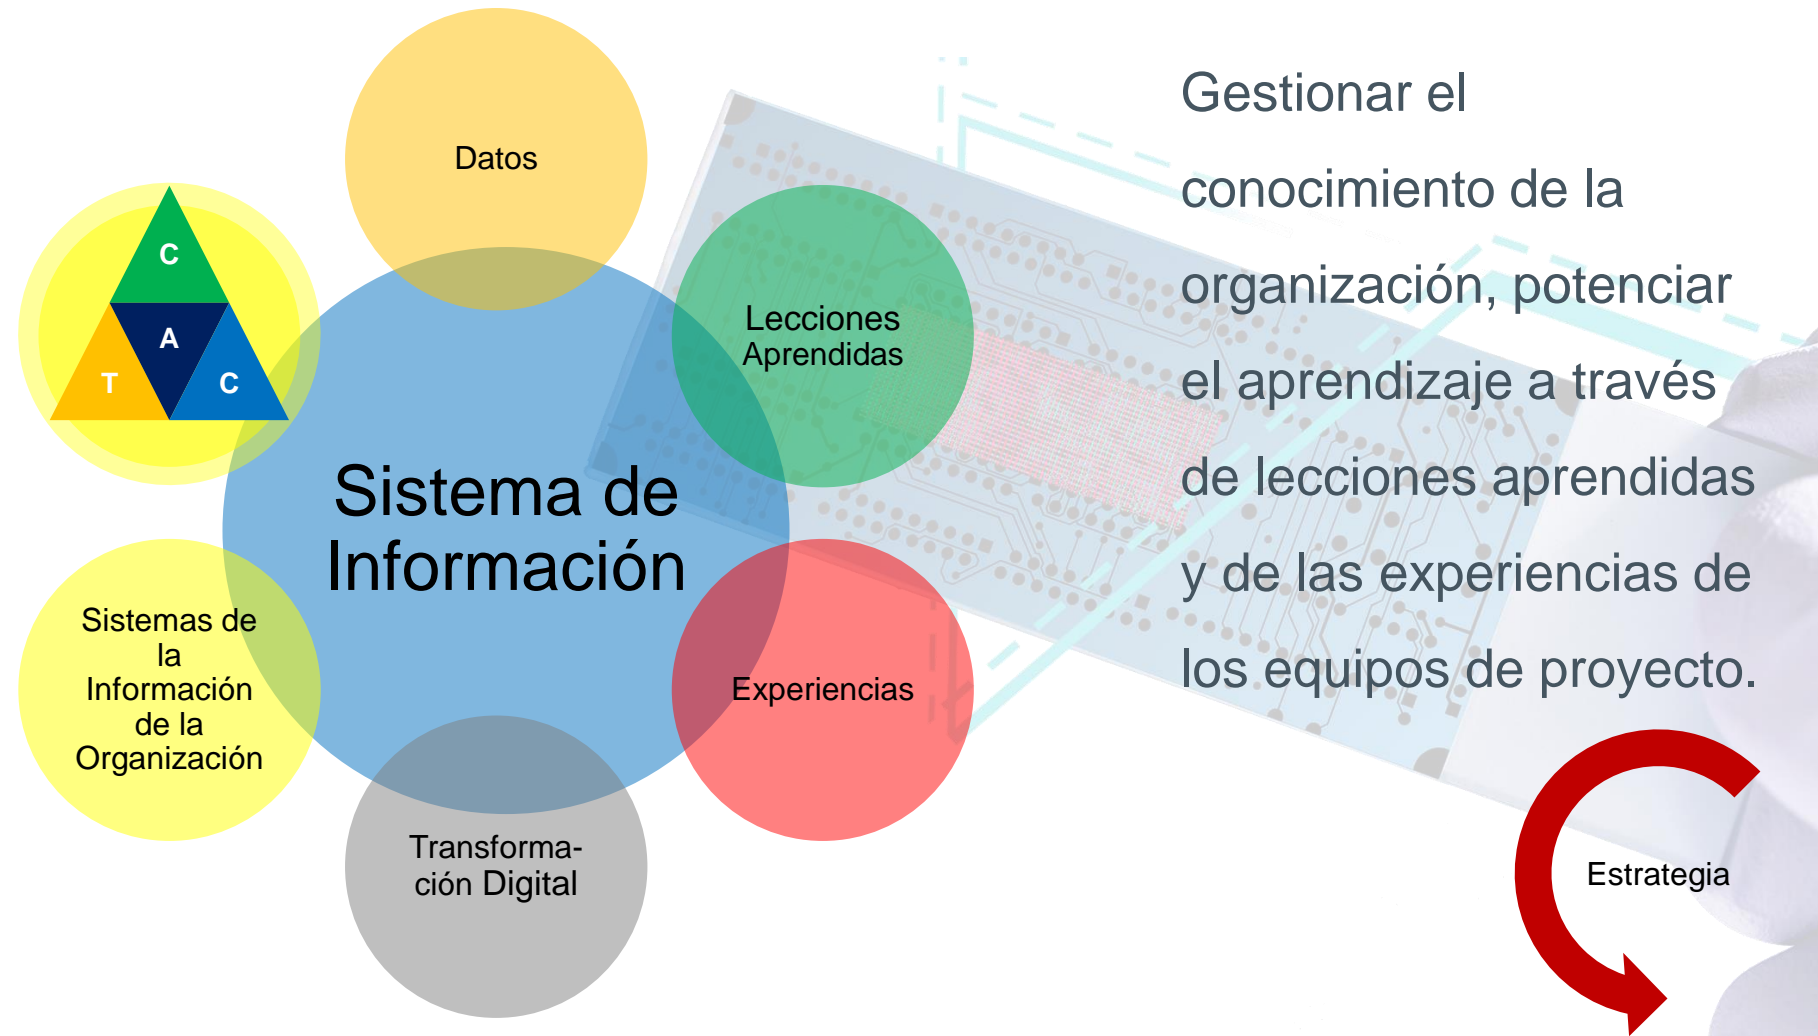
Datos

C
A
T
C

Lecciones Aprendidas

Sistema de Información

Sistemas de la Información de la Organización

Experiencias

Transformación Digital

Gestionar el conocimiento de la organización, potenciar el aprendizaje a través de lecciones aprendidas y de las experiencias de los equipos de proyecto.

Estrategia